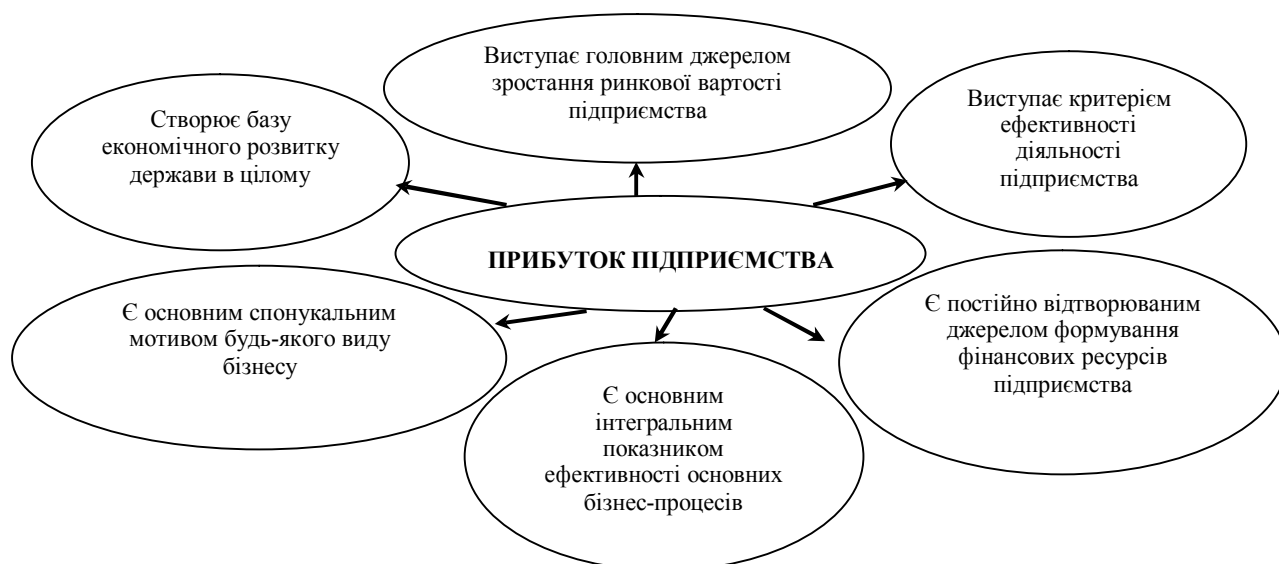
Виступає головним джерелом зростання ринкової вартості підприємства

Створює базу економічного розвитку держави в цілому

Виступає критерієм ефективності діяльності підприємства

ПРИБУТОК ПІДПРИЄМСТВА

Є основним спонукальним мотивом будь-якого виду бізнесу

Є постійно відтворюваним джерелом формування фінансових ресурсів підприємства

Є основним інтегральним показником ефективності основних бізнес-процесів